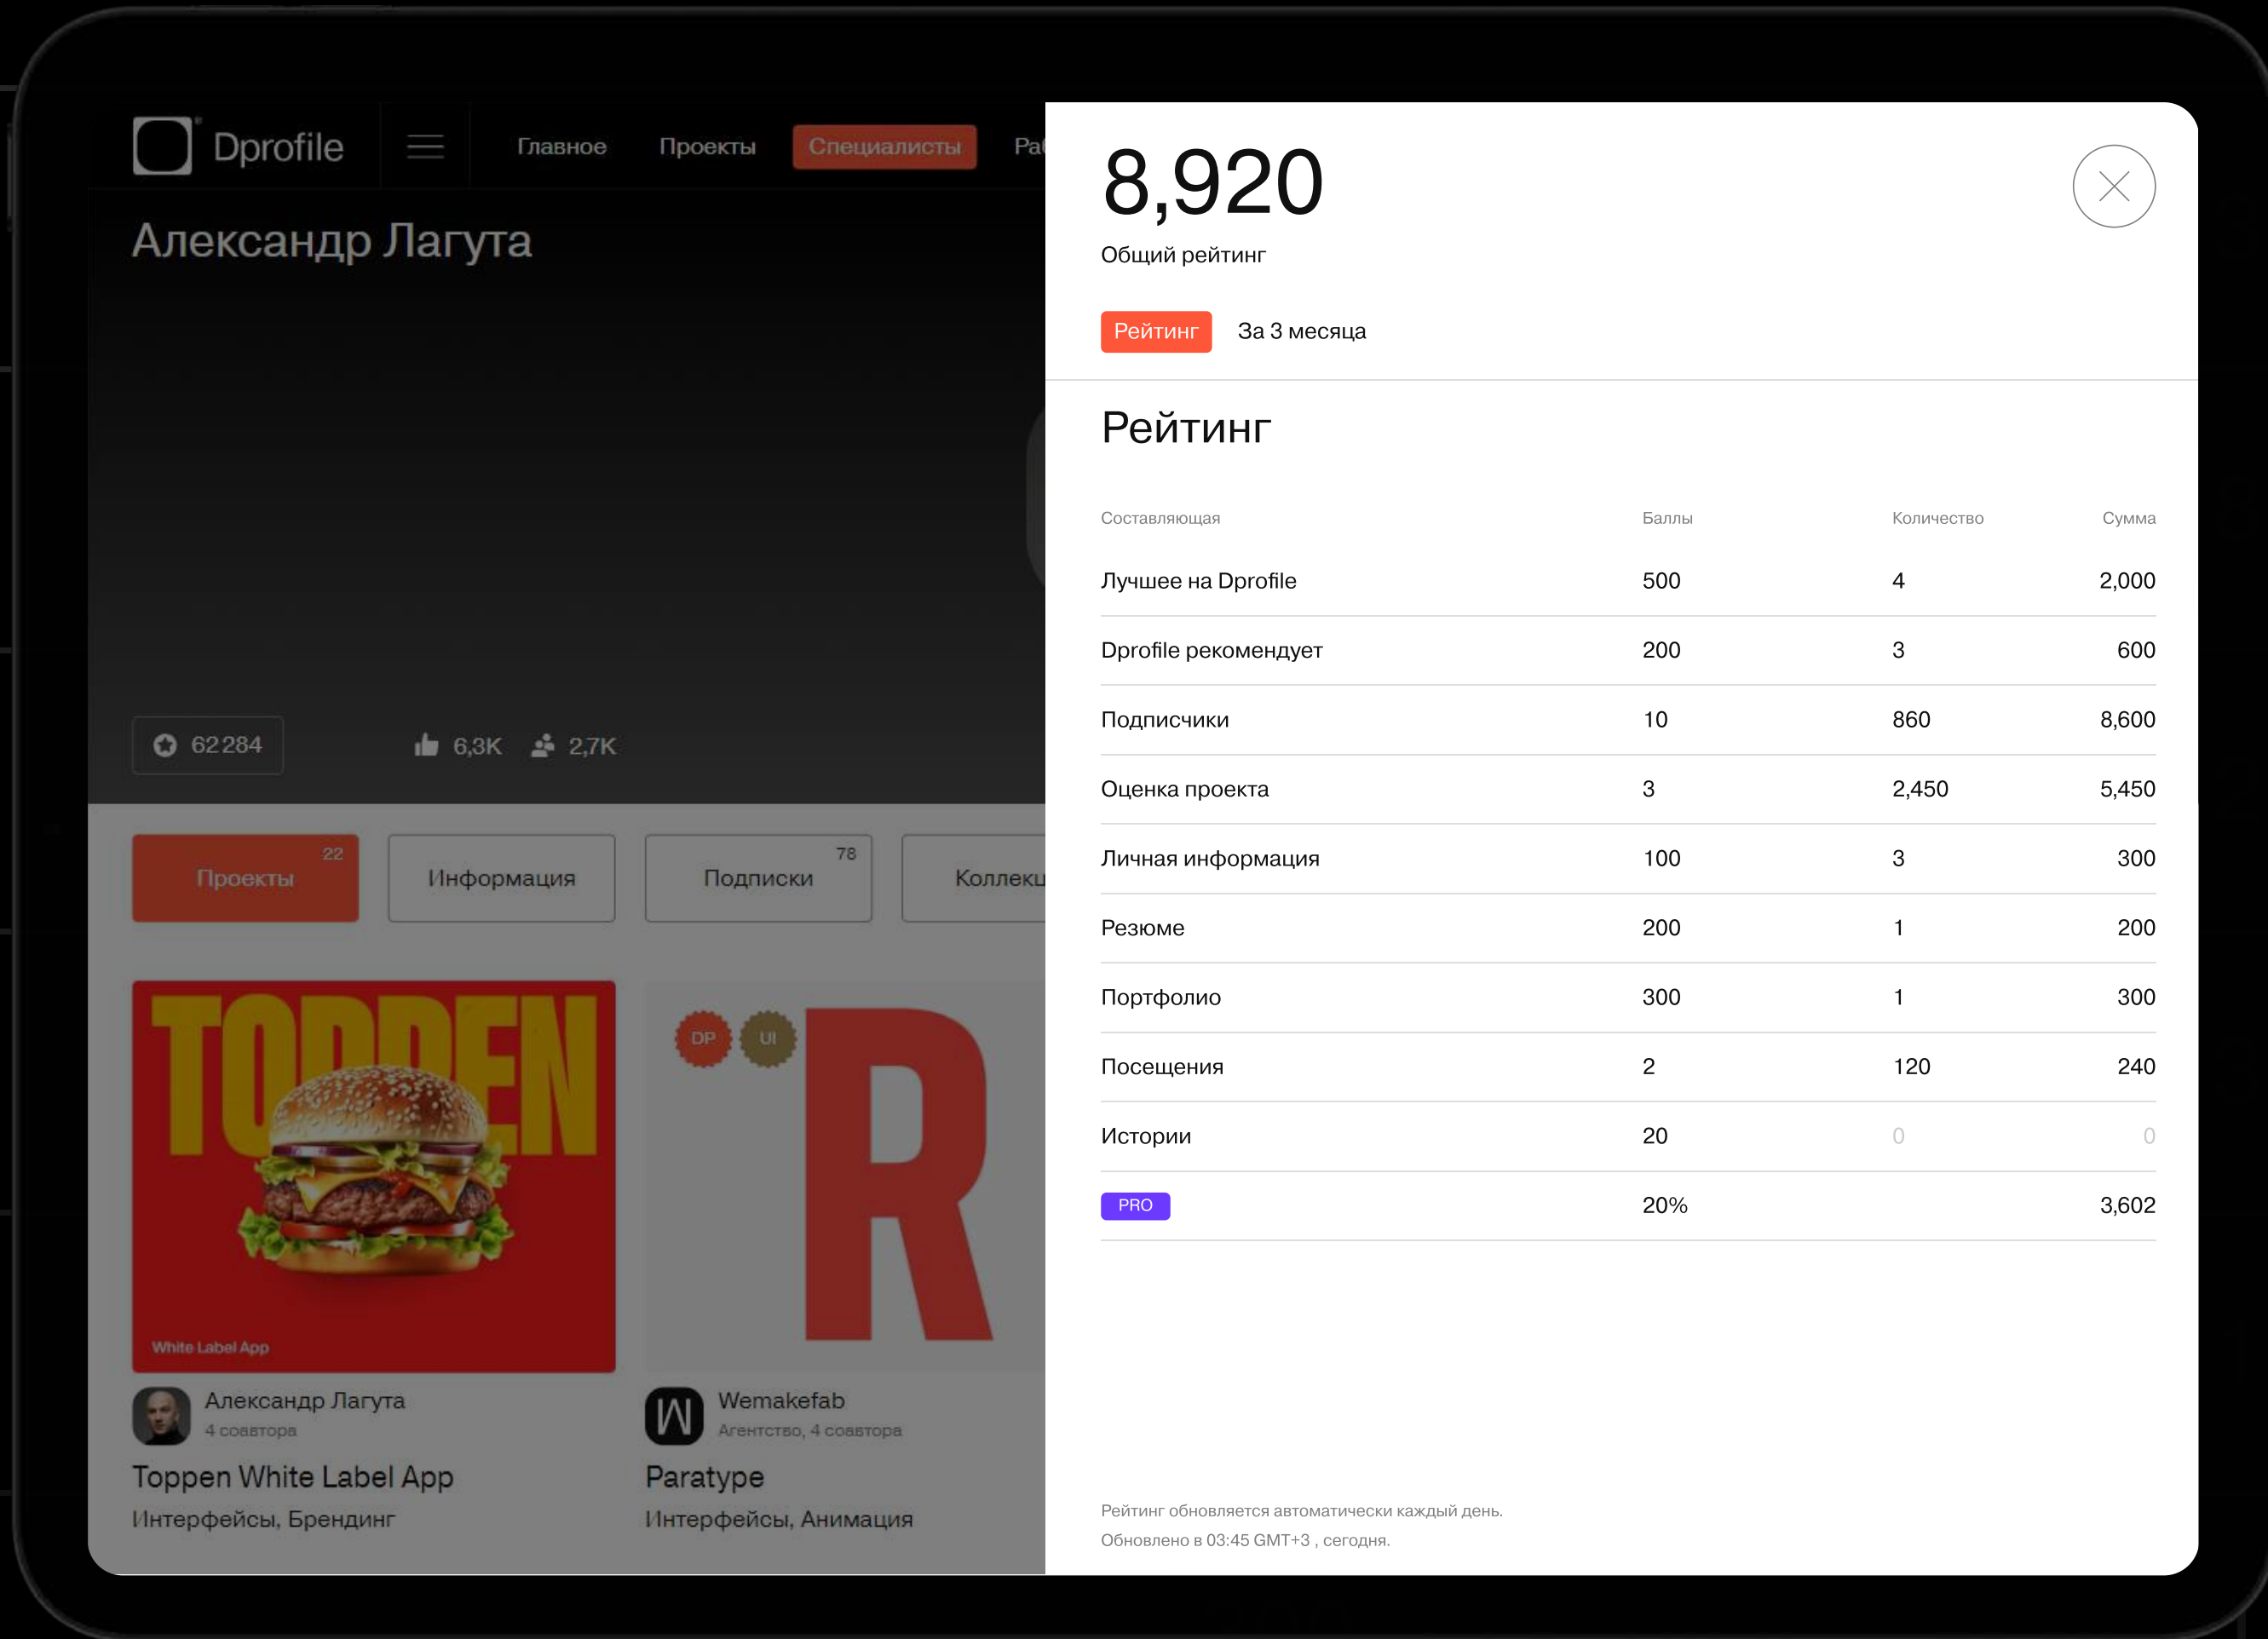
Dprofile

Главное Проекты Специалисты Ра

Александр Лагута

62 284 6,3K 2,7K

Проекты 22 Информация Подписки 78 Коллекц

TOPPEN

White Label App

DP UI

R

Александр Лагута
4 совтора

Toppen White Label App
Интерфейсы, Брендинг

Wemakefab
Агентство, 4 совтора

Paratype
Интерфейсы, Анимация

8,920
Общий рейтинг

Рейтинг За 3 месяца

Рейтинг

| Составляющая | Баллы | Количество | Сумма |
|---|---|---|---|
| Лучшее на Dprofile | 500 | 4 | 2,000 |
| Dprofile рекомендует | 200 | 3 | 600 |
| Подписчики | 10 | 860 | 8,600 |
| Оценка проекта | 3 | 2,450 | 5,450 |
| Личная информация | 100 | 3 | 300 |
| Резюме | 200 | 1 | 200 |
| Портфолио | 300 | 1 | 300 |
| Посещения | 2 | 120 | 240 |
| Истории | 20 | 0 | 0 |
| PRO | 20% | | 3,602 |

Рейтинг обновляется автоматически каждый день.
Обновлено в 03:45 GMT+3 , сегодня.